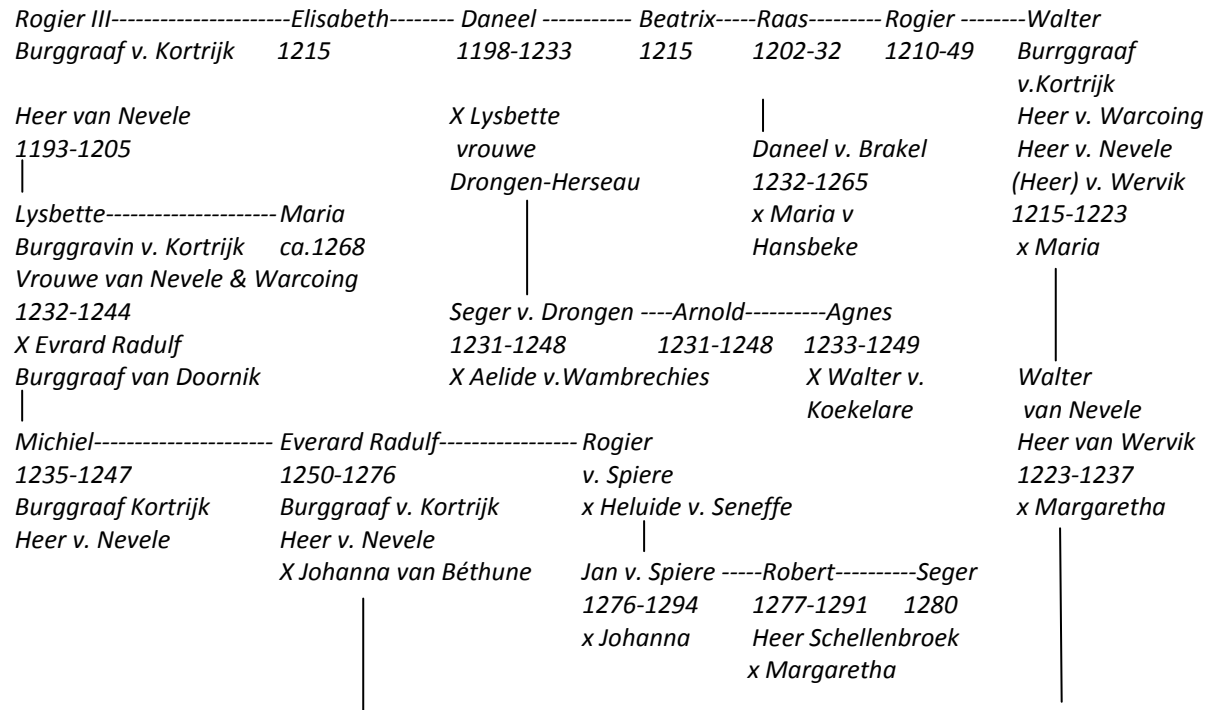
Rogier III----------------------Elisabeth-------- Daneel ----------- Beatrix-----Raas---------Rogier --------Walter
Burggraaf v. Kortrijk 1215 1198-1233 1215 1202-32 1210-49 Burrggraaf v.Kortrijk

Heer van Nevele
1193-1205

Lysbette---------------------Maria
Burggravin v. Kortrijk ca.1268
Vrouwe van Nevele & Warcoing
1232-1244
X Evrard Radulf
Burggraaf van Doornik

Michiel----------------------
1235-1247
Burggraaf Kortrijk
Heer v. Nevele

Everard Radulf-----------------
1250-1276
Burggraaf v. Kortrijk
Heer v. Nevele
X Johanna van Béthune

X Lysbette
vrouwe
Drongen-Herseau

Seger v. Drongen ----Arnold----------Agnes
1231-1248 1231-1248 1233-1249
X Aelide v.Wambrechies X Walter v. Koekelare

Rogier
v. Spiere
x Heluide v. Seneffe

Jan v. Spiere -----Robert----------Seger
1276-1294 1277-1291 1280
x Johanna Heer Schellenbroek
x Margaretha

Daneel v. Brakel
1232-1265
x Maria v
Hansbeke

Heer v. Warcoing
Heer v. Nevele
(Heer) v. Wervik
1215-1223
x Maria

Walter
van Nevele
Heer van Wervik
1223-1237
x Margaretha